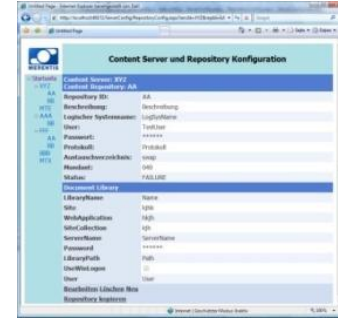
Content Server und Repository Konfiguration

Startseite
XYZ
AA
BB
AAA
BB
Content Server: XYZ
Content Repository: AA

| Repository ID: | AA |
|---|---|
| Beschreibung: | Beschreibung |
| Logischer Systemname: | LogSysName |
| User: | TestUser |
| Passwort: | ****** |
| Protokoll: | Protokoll |
| Austauschverzeichnis: | swap |
| Mandant: | 040 |
| Status: | FAILURE |

Document Library

| LibraryName | Name |
|---|---|
| Site | Site |
| WebApplication | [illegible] |
| SiteCollection | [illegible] |
| ServerName | ServerName |
| Password | ****** |
| LibraryPath | Path |
| UseWinLogon | |
| User | User |

Bearbeiten Löschen Neu
Repository kopieren

Internet | Geschützter Modus: Inaktiv